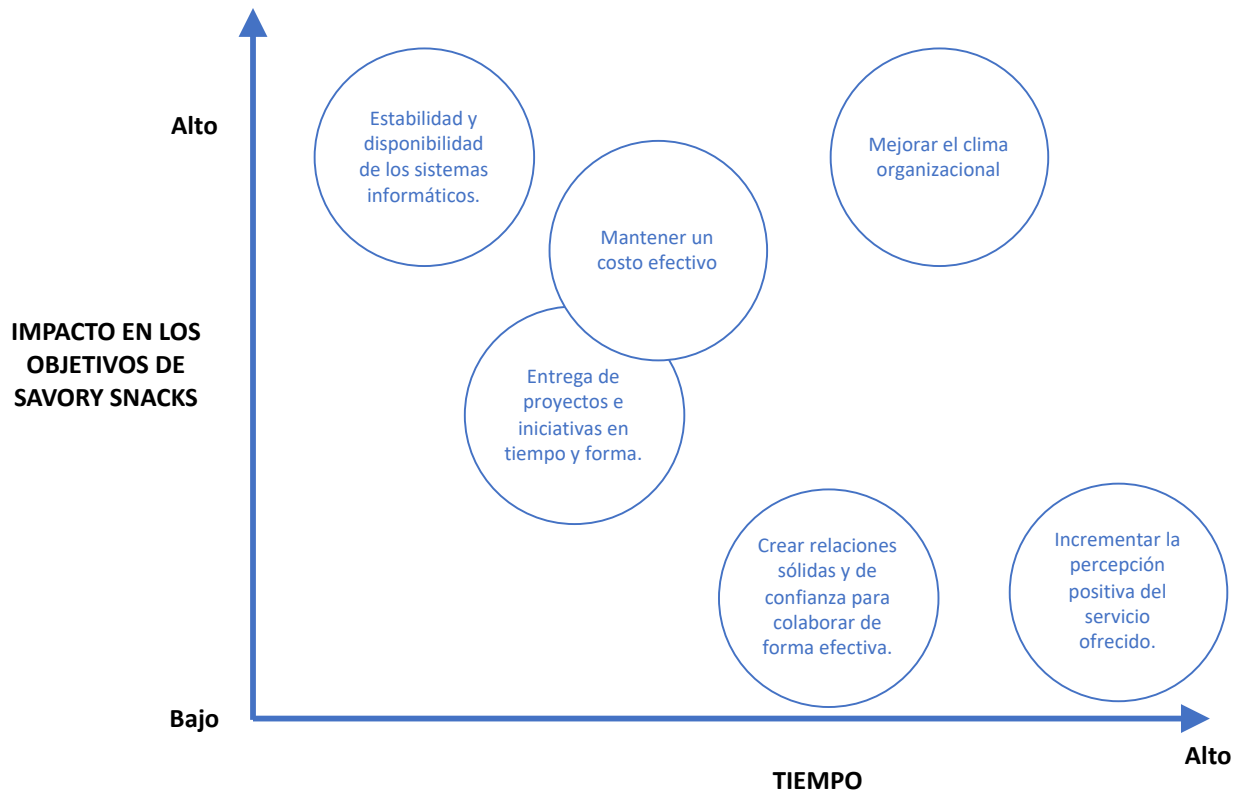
Alto

IMPACTO EN LOS OBJETIVOS DE SAVORY SNACKS

Bajo

Estabilidad y disponibilidad de los sistemas informáticos.

Mejorar el clima organizacional

Mantener un costo efectivo

Entrega de proyectos e iniciativas en tiempo y forma.

Crear relaciones sólidas y de confianza para colaborar de forma efectiva.

Incrementar la percepción positiva del servicio ofrecido.

Alto

TIEMPO